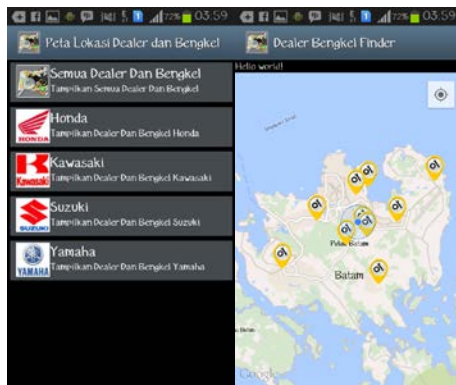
72% 03:59

Peta Lokasi Dealer dan Bengkel

Semua Dealer Dan Bengkel
Tampilkan Semua Dealer Dan Bengkel

HONDA
Honda
Tampilkan Dealer Dan Bengkel Honda

Kawasaki
Kawasaki
Tampilkan Dealer Dan Bengkel Kawasaki

SUZUKI
Suzuki
Tampilkan Dealer Dan Bengkel Suzuki

YAMAHA
Yamaha
Tampilkan Dealer Dan Bengkel Yamaha

72% 03:59

Dealer Bengkel Finder

Hello world!

Pulau Batam

Batam

Google